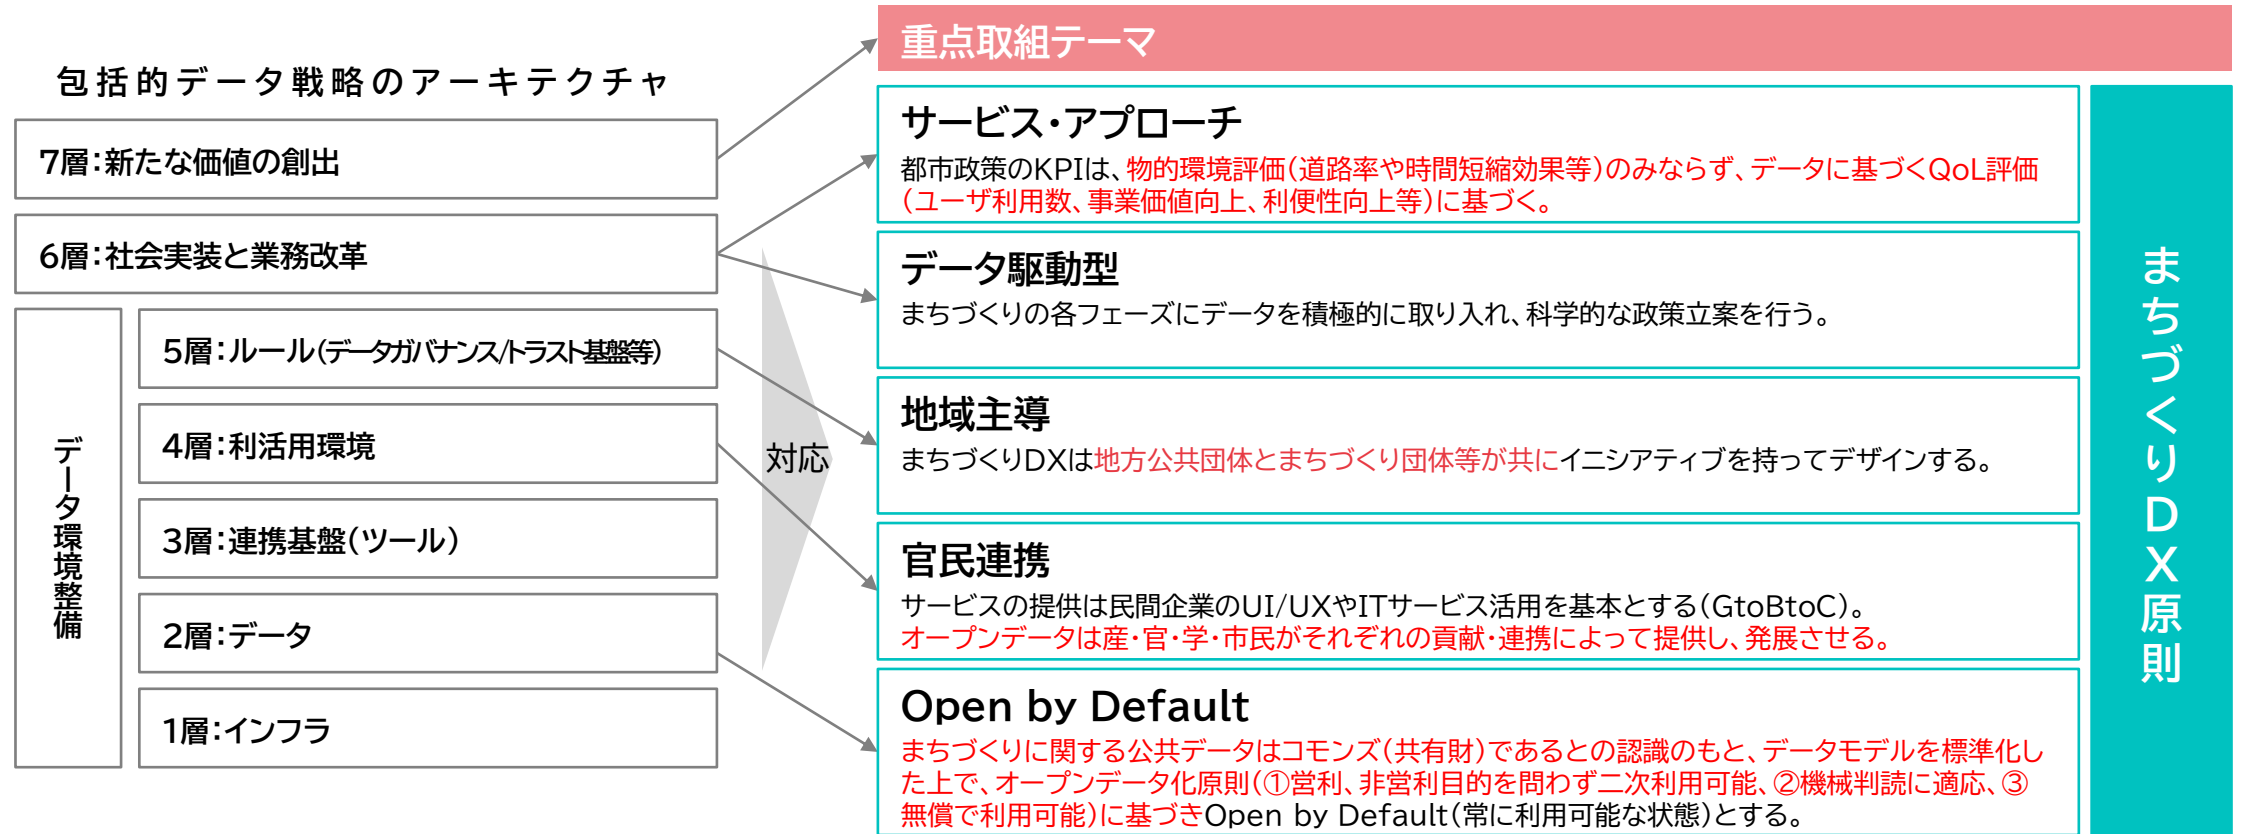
包括的データ戦略のアーキテクチャ

7層：新たな価値の創出

6層：社会実装と業務改革

データ環境整備

5層：ルール(データガバナンス/トラスト基盤等)

4層：利活用環境

3層：連携基盤(ツール)

2層：データ

1層：インフラ

対応

重点取組テーマ

サービス・アプローチ
都市政策のKPIは、物的環境評価(道路率や時間短縮効果等)のみならず、データに基づくQoL評価(ユーザ利用数、事業価値向上、利便性向上等)に基づく。

データ駆動型
まちづくりの各フェーズにデータを積極的に取り入れ、科学的な政策立案を行う。

地域主導
まちづくりDXは地方公共団体とまちづくり団体等が共にイニシアティブを持ってデザインする。

官民連携
サービスの提供は民間企業のUI/UXやITサービス活用を基本とする(GtoBtoC)。
オープンデータは産・官・学・市民がそれぞれの貢献・連携によって提供し、発展させる。

Open by Default
まちづくりに関する公共データはコモンズ(共有財)であるとの認識のもと、データモデルを標準化した上で、オープンデータ化原則(①営利、非営利目的を問わず二次利用可能、②機械判読に適応、③無償で利用可能)に基づきOpen by Default(常に利用可能な状態)とする。

まちづくりDX原則